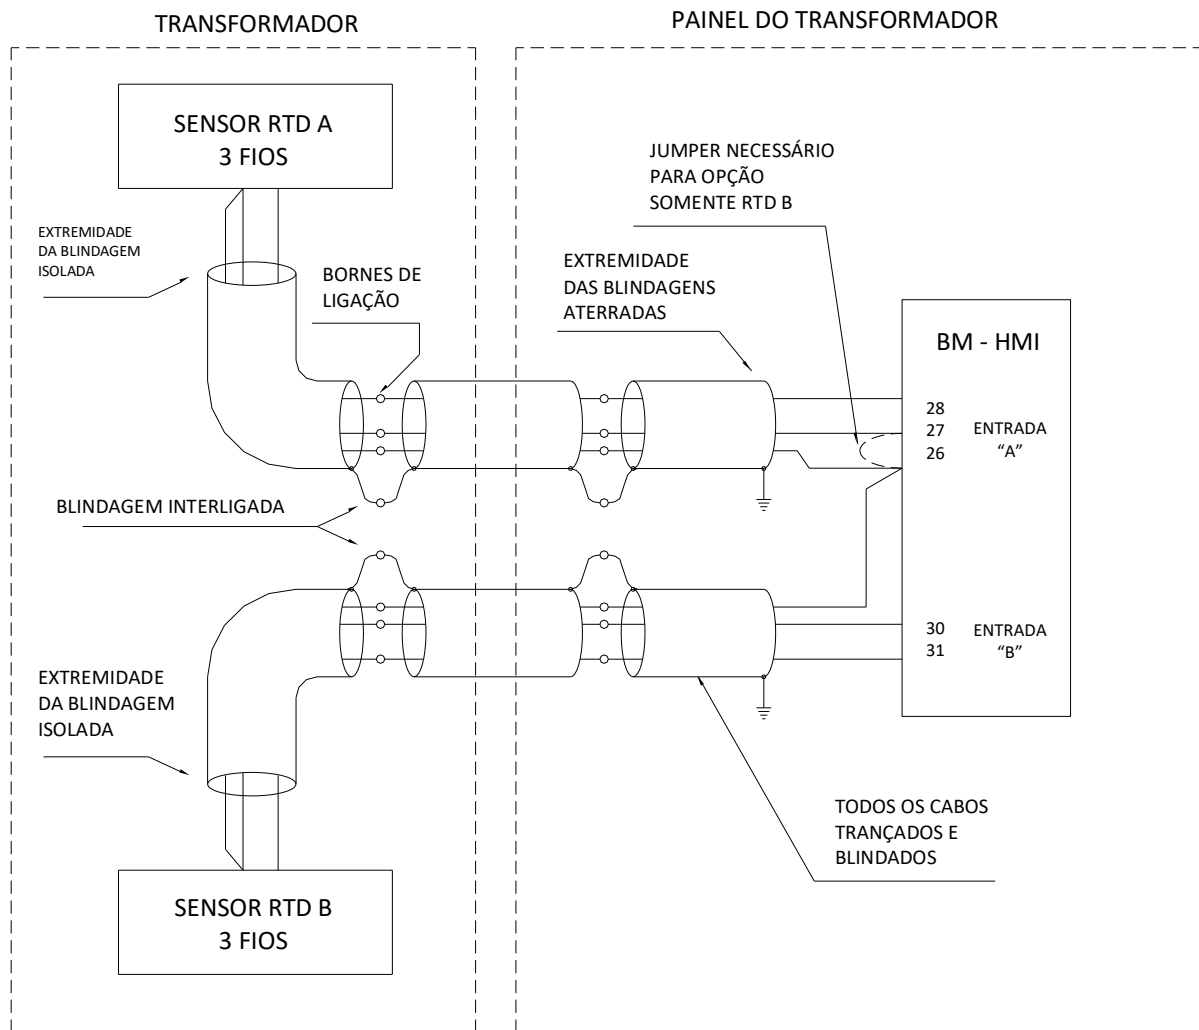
TRANSFORMADOR

PAINEL DO TRANSFORMADOR

SENSOR RTD A
3 FIOS

JUMPER NECESSÁRIO PARA OPÇÃO SOMENTE RTD B

EXTREMIDADE DA BLINDAGEM ISOLADA

BORNES DE LIGAÇÃO

EXTREMIDADE DAS BLINDAGENS ATERRADAS

BM - HMI

28
27
26

ENTRADA "A"

BLINDAGEM INTERLIGADA

30
31

ENTRADA "B"

EXTREMIDADE DA BLINDAGEM ISOLADA

TODOS OS CABOS TRANÇADOS E BLINDADOS

SENSOR RTD B
3 FIOS